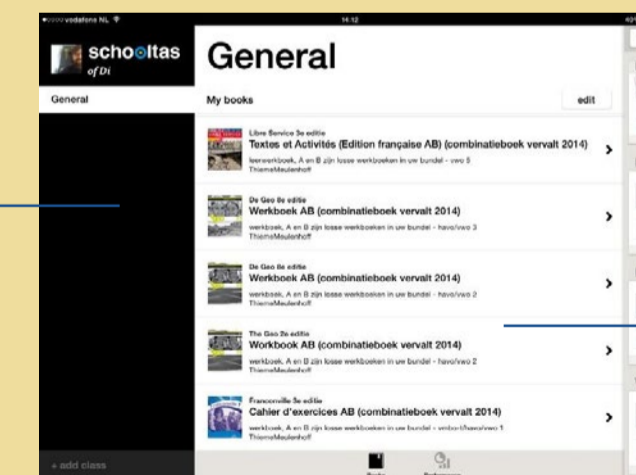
vodafone NL 14:12

schooltas of Di

General

General

My books

edit

Libre Service 3e editie
Textes et Activités (Edition française AB) (combinatieboek vervalt 2014)
leerwerkboek, A en B zijn losse werkboeken in uw bundel - vwo 5
ThiemeMeulenhoff

De Geo 8e editie
Werkboek AB (combinatieboek vervalt 2014)
werkboek, A en B zijn losse werkboeken in uw bundel - havo/vwo 3
ThiemeMeulenhoff

De Geo 8e editie
Werkboek AB (combinatieboek vervalt 2014)
werkboek, A en B zijn losse werkboeken in uw bundel - havo/vwo 2
ThiemeMeulenhoff

The Geo 2e editie
Workbook AB (combinatieboek vervalt 2014)
werkboek, A en B zijn losse werkboeken in uw bundel - havo/vwo 2
ThiemeMeulenhoff

Franconville 3e editie
Cahier d'exercices AB (combinatieboek vervalt 2014)
werkboek, A en B zijn losse werkboeken in uw bundel - vmbo-t/havo/vwo 1
ThiemeMeulenhoff

+ add class

Books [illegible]